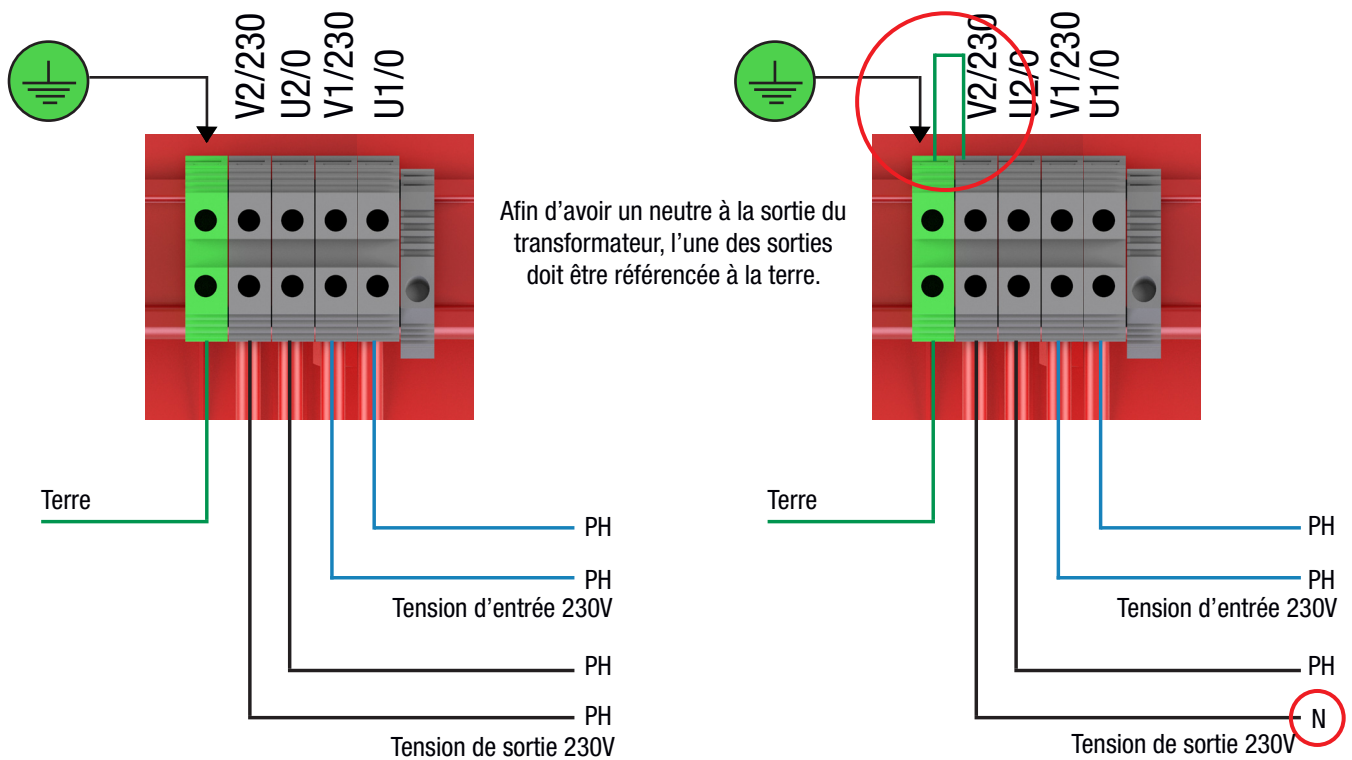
V2/230
U2/0
V1/230
U1/0

Terre

PH

PH
Tension d'entrée 230V

PH

PH
Tension de sortie 230V

Afin d'avoir un neutre à la sortie du transformateur, l'une des sorties doit être référencée à la terre.

V2/230
U2/0
V1/230
U1/0

Terre

PH

PH
Tension d'entrée 230V

PH

N
Tension de sortie 230V